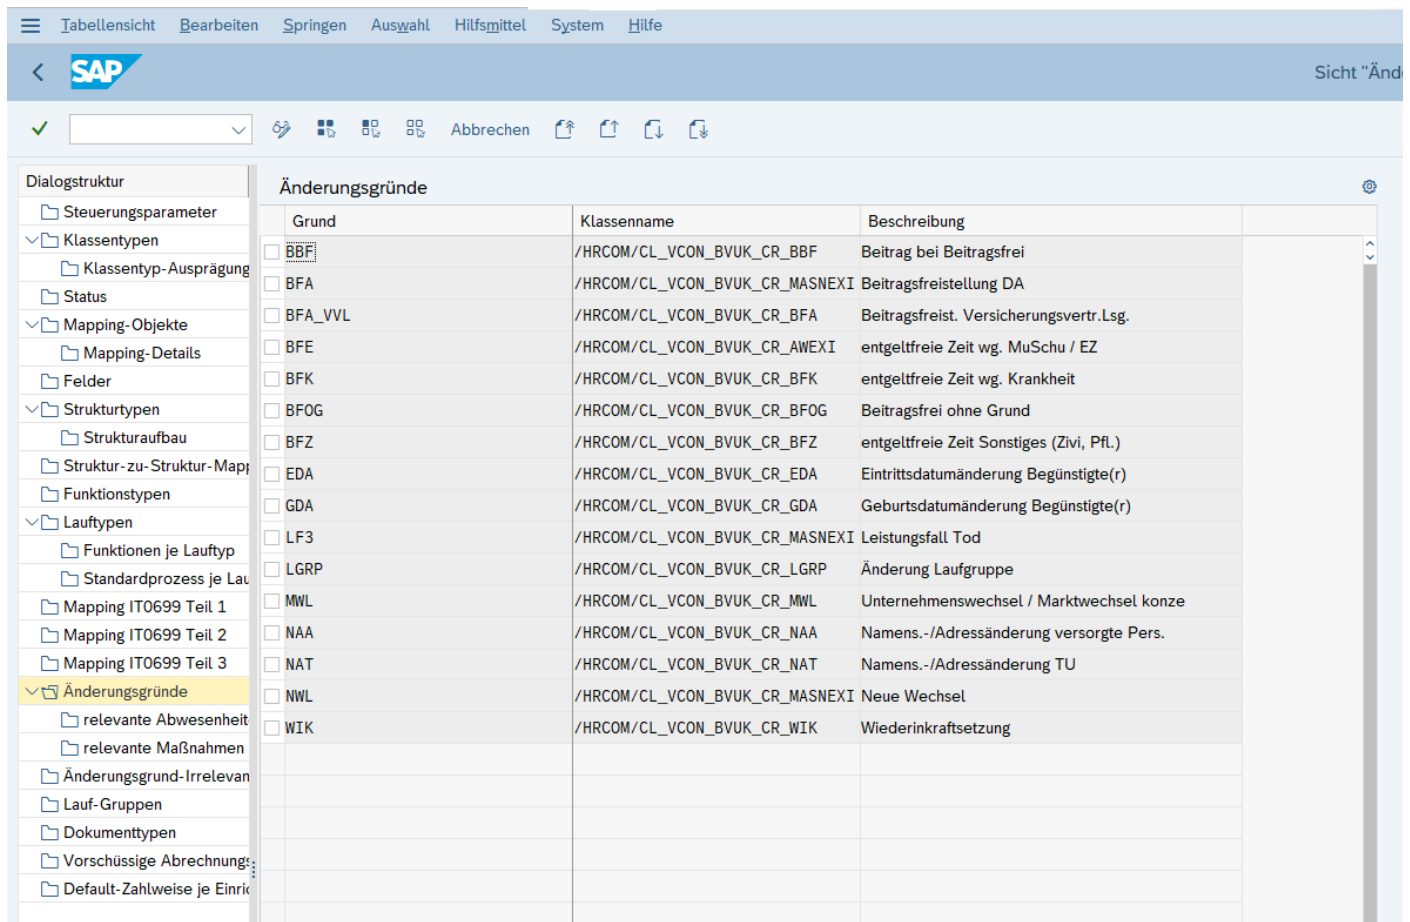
Tabellensicht Bearbeiten Springen Auswahl Hilfsmittel System Hilfe

SAP

Sicht "Änd

Abbrechen

Dialogstruktur
Steuerungsparameter
Klassentypen
Klassentyp-Ausprägung
Status
Mapping-Objekte
Mapping-Details
Felder
Strukturtypen
Strukturaufbau
Struktur-zu-Struktur-Mapp
Funktionstypen
Lauftypen
Funktionen je Lauftyp
Standardprozess je Lau
Mapping IT0699 Teil 1
Mapping IT0699 Teil 2
Mapping IT0699 Teil 3
Änderungsgründe
relevante Abwesenheit
relevante Maßnahmen
Änderungsgrund-Irrelevan
Lauf-Gruppen
Dokumenttypen
Vorschüssige Abrechnung
Default-Zahlweise je Einri

Änderungsgründe

| Grund | Klassenname | Beschreibung |
|---|---|---|
| BBF | /HRCOM/CL_VCON_BVUK_CR_BBF | Beitrag bei Beitragsfrei |
| BFA | /HRCOM/CL_VCON_BVUK_CR_MASNEXI | Beitragsfreistellung DA |
| BFA_VVL | /HRCOM/CL_VCON_BVUK_CR_BFA | Beitragsfreist. Versicherungsvertr.Lsg. |
| BFE | /HRCOM/CL_VCON_BVUK_CR_AWEXI | entgeltfreie Zeit wg. MuSchu / EZ |
| BFK | /HRCOM/CL_VCON_BVUK_CR_BFK | entgeltfreie Zeit wg. Krankheit |
| BFOG | /HRCOM/CL_VCON_BVUK_CR_BFOG | Beitragsfrei ohne Grund |
| BFZ | /HRCOM/CL_VCON_BVUK_CR_BFZ | entgeltfreie Zeit Sonstiges (Zivi, Pfl.) |
| EDA | /HRCOM/CL_VCON_BVUK_CR_EDA | Eintrittsdatumänderung Begünstigte(r) |
| GDA | /HRCOM/CL_VCON_BVUK_CR_GDA | Geburtsdatumänderung Begünstigte(r) |
| LF3 | /HRCOM/CL_VCON_BVUK_CR_MASNEXI | Leistungsfall Tod |
| LGRP | /HRCOM/CL_VCON_BVUK_CR_LGRP | Änderung Laufgruppe |
| MWL | /HRCOM/CL_VCON_BVUK_CR_MWL | Unternehmenswechsel / Marktwechsel konze |
| NAA | /HRCOM/CL_VCON_BVUK_CR_NAA | Namens.-/Adressänderung versorgte Pers. |
| NAT | /HRCOM/CL_VCON_BVUK_CR_NAT | Namens.-/Adressänderung TU |
| NWL | /HRCOM/CL_VCON_BVUK_CR_MASNEXI | Neue Wechsel |
| WIK | /HRCOM/CL_VCON_BVUK_CR_WIK | Wiederinkraftsetzung |